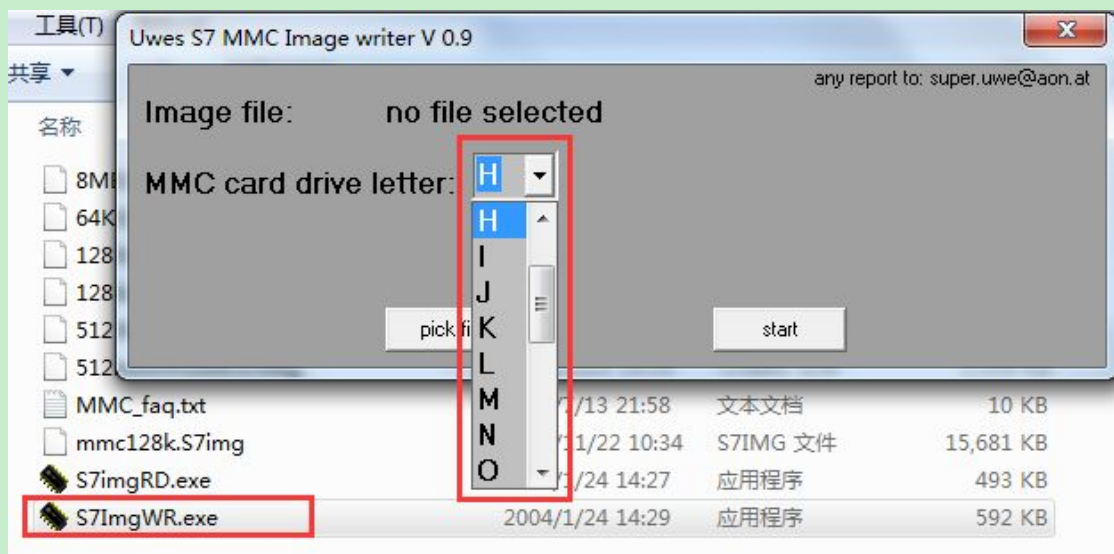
工具(T)
共享 ▾
名称
8M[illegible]
64K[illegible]
128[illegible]
128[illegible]
512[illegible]
512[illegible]
MMC_faq.txt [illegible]/13 21:58 文本文档 10 KB
mmc128k.S7img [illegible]/22 10:34 S7IMG 文件 15,681 KB
S7imgRD.exe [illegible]/24 14:27 应用程序 493 KB
S7ImgWR.exe 2004/1/24 14:29 应用程序 592 KB

Uwes S7 MMC Image writer V 0.9
any report to: super.uwe@aon.at
Image file: no file selected
MMC card drive letter: H
H
I
J
K
L
M
N
O
pick fi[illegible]
start